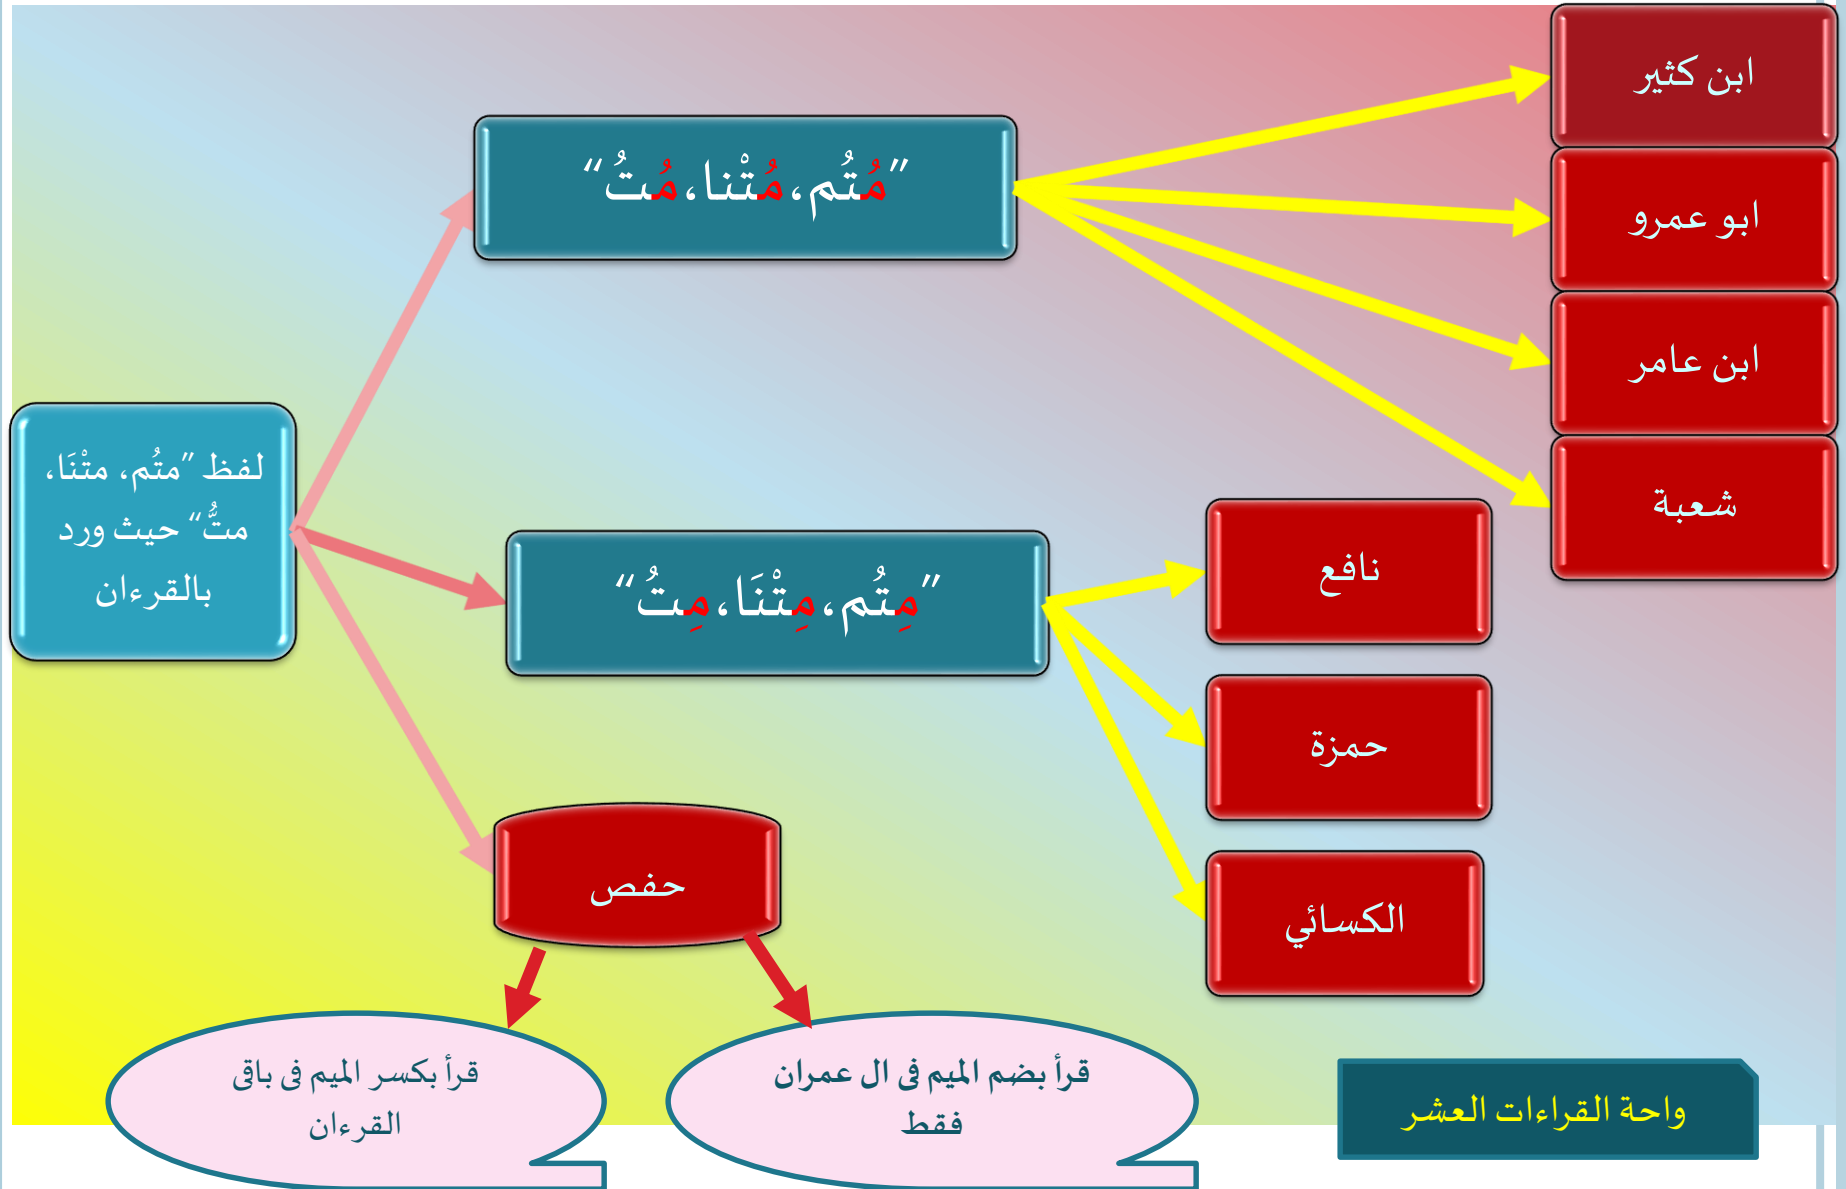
لفظ "متُم، متْنَا، متُّ" حيث ورد بالقرءان

"مُتُم، مُتْنا، مُتُ"

ابن كثير

ابو عمرو

ابن عامر

شعبة

"مِتُم، مِتْنَا، مِتُ"

نافع

حمزة

الكسائي

حفص

قرأ بكسر الميم فى باقى القرءان

قرأ بضم الميم فى ال عمران فقط

واحة القراءات العشر